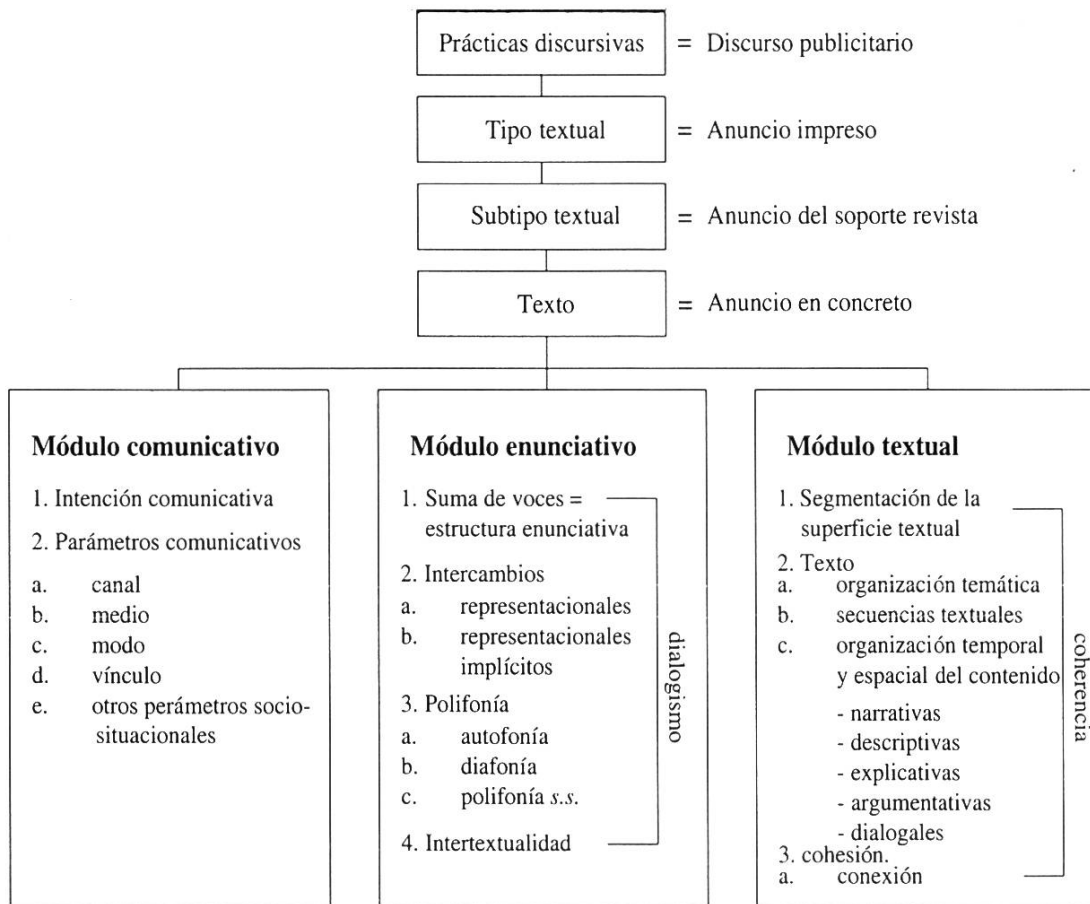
Prácticas discursivas = Discurso publicitario

Tipo textual = Anuncio impreso

Subtipo textual = Anuncio del soporte revista

Texto = Anuncio en concreto

**Módulo comunicativo**

1. Intención comunicativa
2. Parámetros comunicativos
a. canal
b. medio
c. modo
d. vínculo
e. otros perámetros sociosituacionales

**Módulo enunciativo**

1. Suma de voces = estructura enunciativa
2. Intercambios
a. representacionales
b. representacionales implícitos
3. Polifonía
a. autofonía
b. diafonía
c. polifonía *s.s.*
4. Intertextualidad

dialogismo

**Módulo textual**

1. Segmentación de la superficie textual
2. Texto
a. organización temática
b. secuencias textuales
c. organización temporal y espacial del contenido
- narrativas
- descriptivas
- explicativas
- argumentativas
- dialogales
3. cohesión.
a. conexión

coherencia